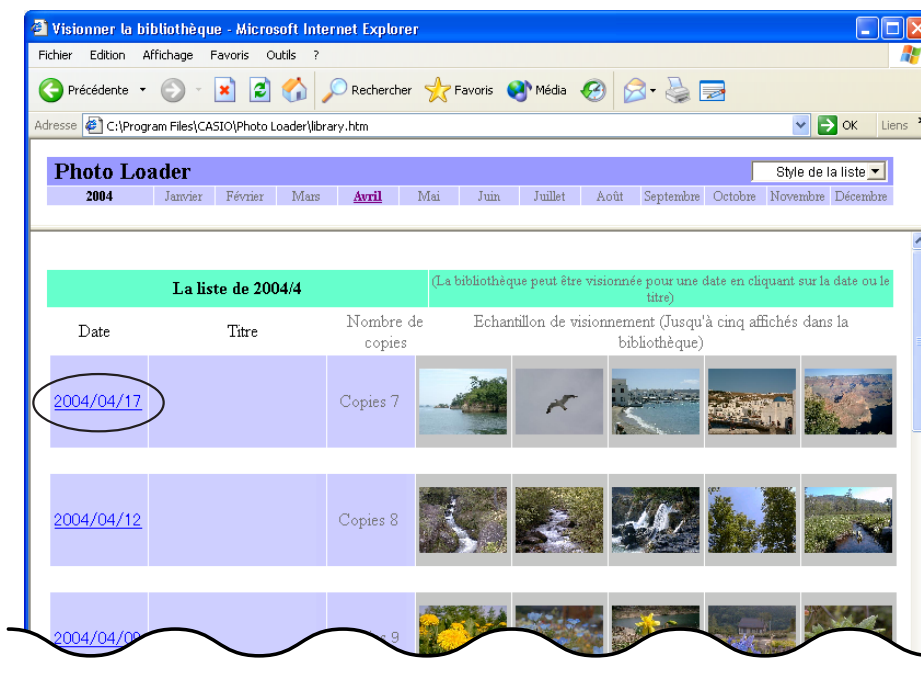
Visionner la bibliothèque - Microsoft Internet Explorer

Fichier Edition Affichage Favoris Outils ?

Précédente Rechercher Favoris Média

Adresse C:\Program Files\CASIO\Photo Loader\library.htm OK Liens

Photo Loader

Style de la liste

2004 Janvier Février Mars Avril Mai Juin Juillet Août Septembre Octobre Novembre Décembre

| La liste de 2004/4 | | (La bibliothèque peut être visionnée pour une date en cliquant sur la date ou le titre) |
|---|---|---|
| Date | Titre | Nombre de copies | Echantillon de visionnement (Jusqu'à cinq affichés dans la bibliothèque) |
| 2004/04/17 | | Copies 7 | |
| 2004/04/12 | | Copies 8 | |
| 2004/04/0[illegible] | | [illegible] 9 | |